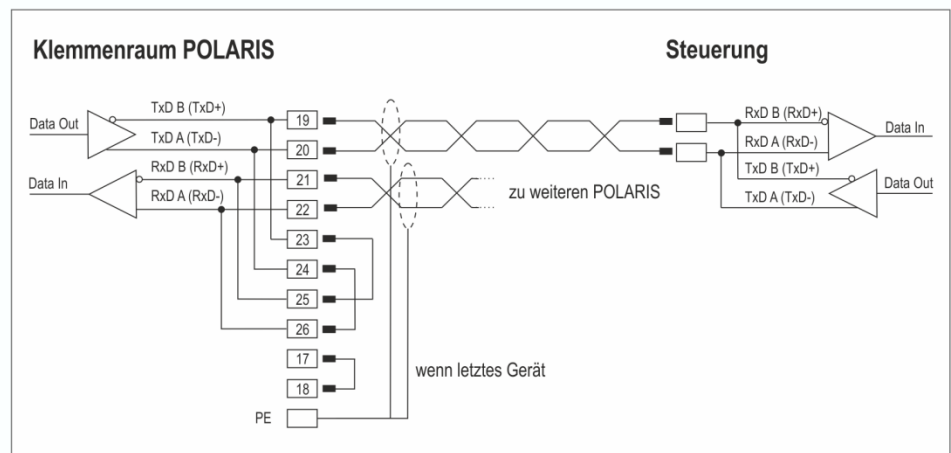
Klemmenraum POLARIS

Steuerung

Data Out

TxD B (TxD+)

TxD A (TxD-)

Data In

RxD B (RxD+)

RxD A (RxD-)

19

20

21

22

23

24

25

26

17

18

PE

zu weiteren POLARIS

wenn letztes Gerät

RxD B (RxD+)

RxD A (RxD-)

Data In

TxD B (TxD+)

TxD A (TxD-)

Data Out